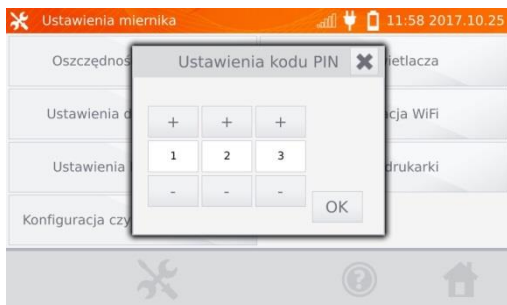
Ustawienia miernika 11:58 2017.10.25

Oszczędnoś

Ustawienia d

Ustawienia

Konfiguracja czy

ietlacza

cja WiFi

drukarki

Ustawienia kodu PIN

| + | + | + |
|---|---|---|
| 1 | 2 | 3 |
| - | - | - |

OK